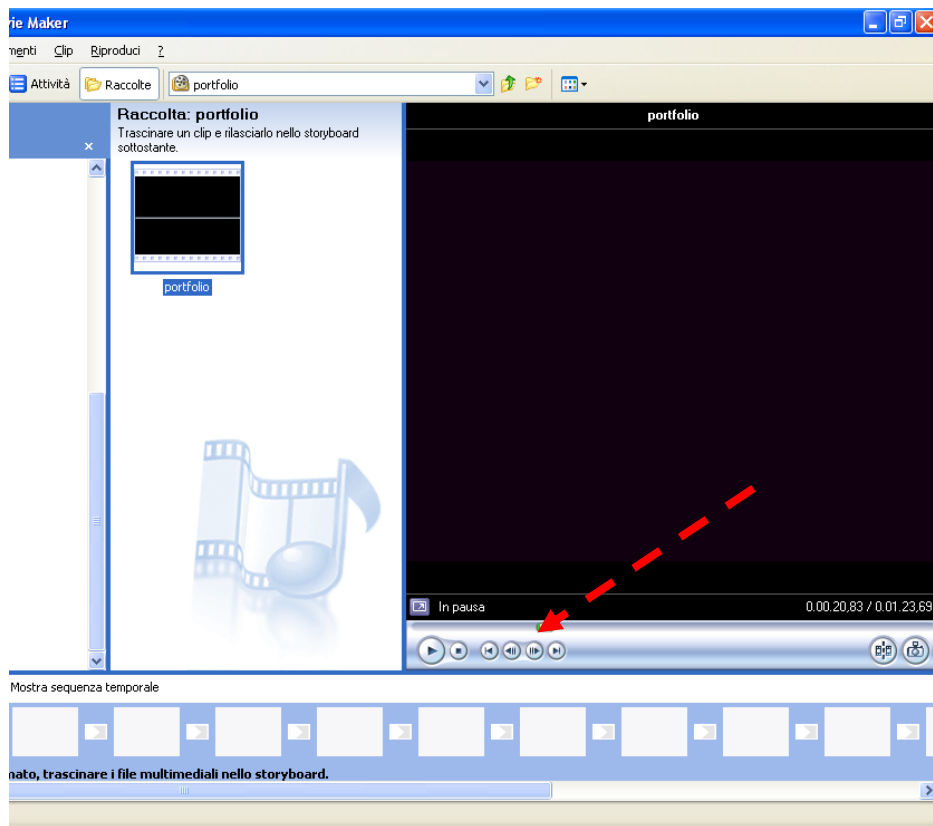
rie Maker

menti Clip Riproduci ?

Attività Raccolte portfolio

Raccolta: portfolio
Trascinare un clip e rilasciarlo nello storyboard sottostante.

portfolio

portfolio

In pausa 0.00.20,83 / 0.01.23,69

Mostra sequenza temporale

nato, trascinare i file multimediali nello storyboard.